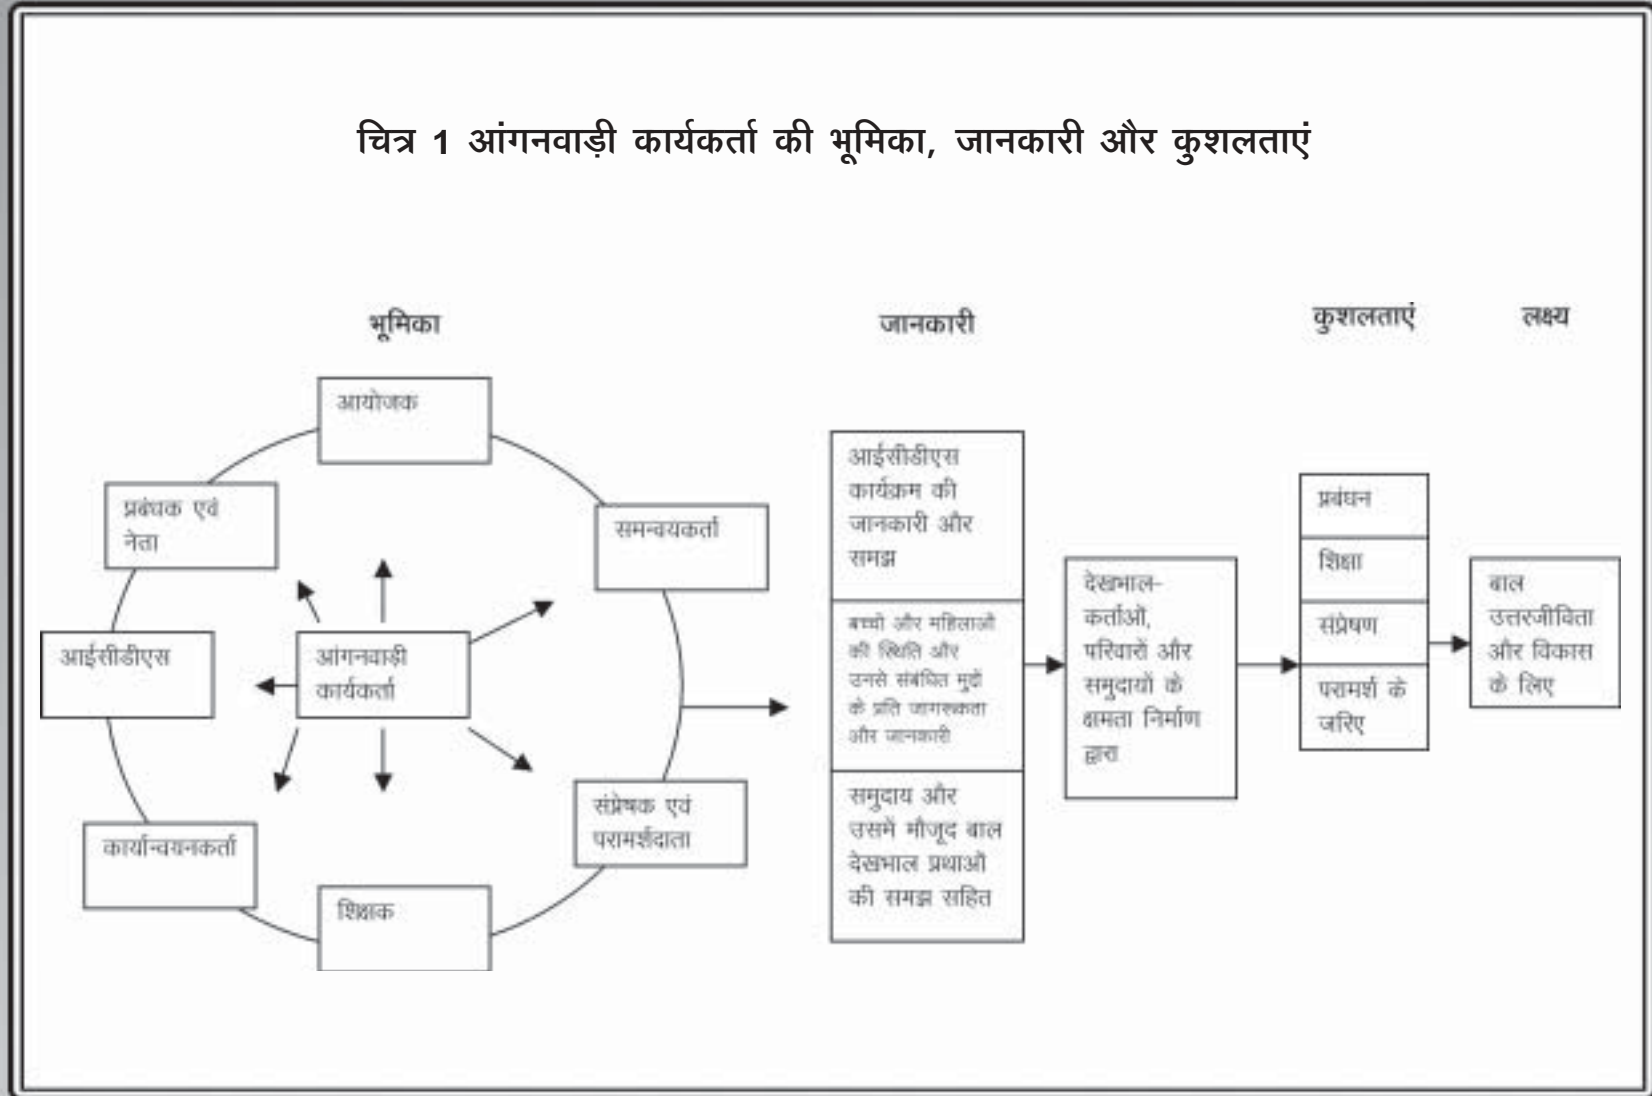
चित्र 1 आंगनवाड़ी कार्यकर्ता की भूमिका, जानकारी और कुशलताएं

भूमिका

आयोजक

प्रबंधक एवं नेता

समन्वयकर्ता

आईसीडीएस

आंगनवाड़ी कार्यकर्ता

संप्रेषक एवं परामर्शदाता

कार्यान्वयनकर्ता

शिक्षक

जानकारी

आईसीडीएस कार्यक्रम की जानकारी और समझ

बच्चों और महिलाओं की स्थिति और उनसे संबंधित मुद्दों के प्रति जागरूकता और जानकारी

समुदाय और उसमें मौजूद बाल देखभाल प्रथाओं की समझ सहित

देखभाल-कर्ताओं, परिवारों और समुदायों के क्षमता निर्माण द्वारा

कुशलताएं

प्रबंधन

शिक्षा

संप्रेषण

परामर्श के जरिए

लक्ष्य

बाल उत्तरजीविता और विकास के लिए